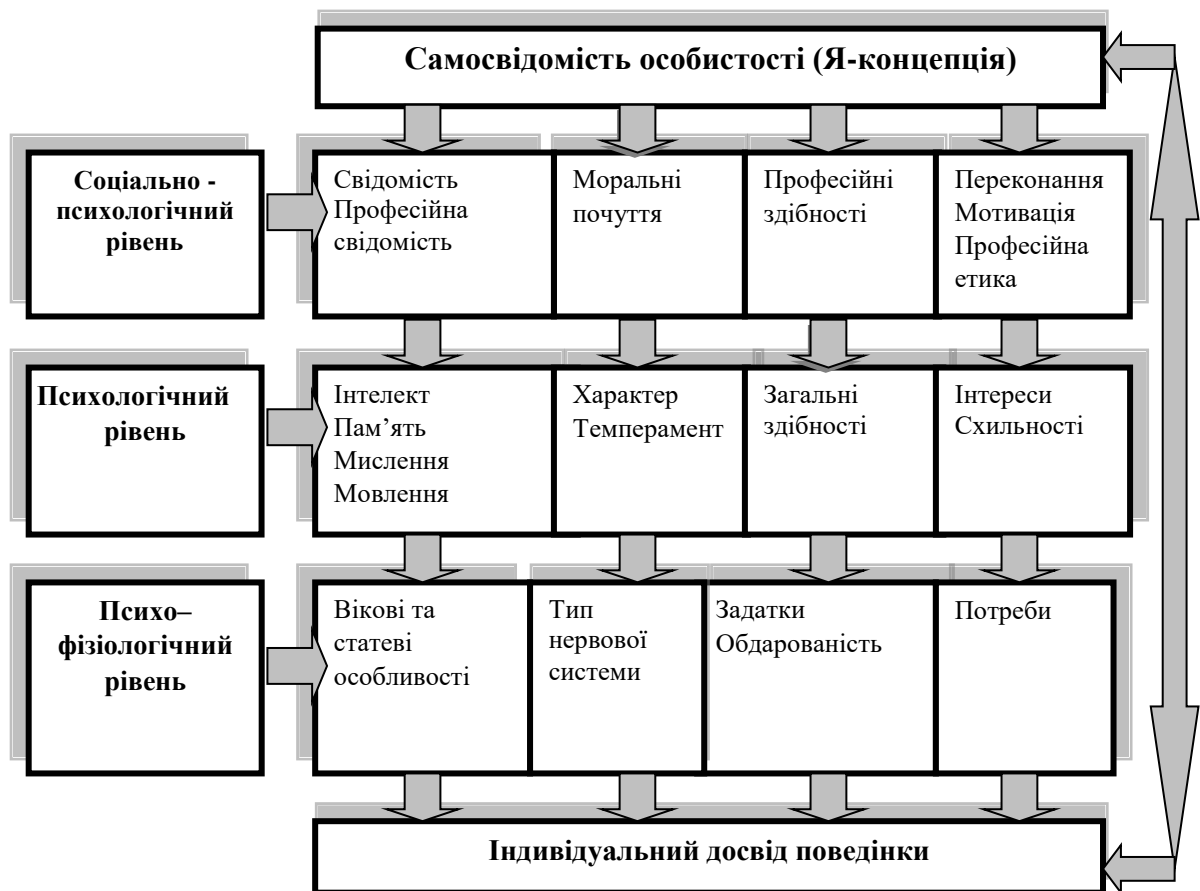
Самосвідомість особистості (Я-концепція)

Соціально - психологічний рівень

Свідомість Професійна свідомість

Моральні почуття

Професійні здібності

Переконання Мотивація Професійна етика

Психологічний рівень

Інтелект Пам’ять Мислення Мовлення

Характер Темперамент

Загальні здібності

Інтереси Схильності

Психо–фізіологічний рівень

Вікові та статеві особливості

Тип нервової системи

Задатки Обдарованість

Потреби

Індивідуальний досвід поведінки